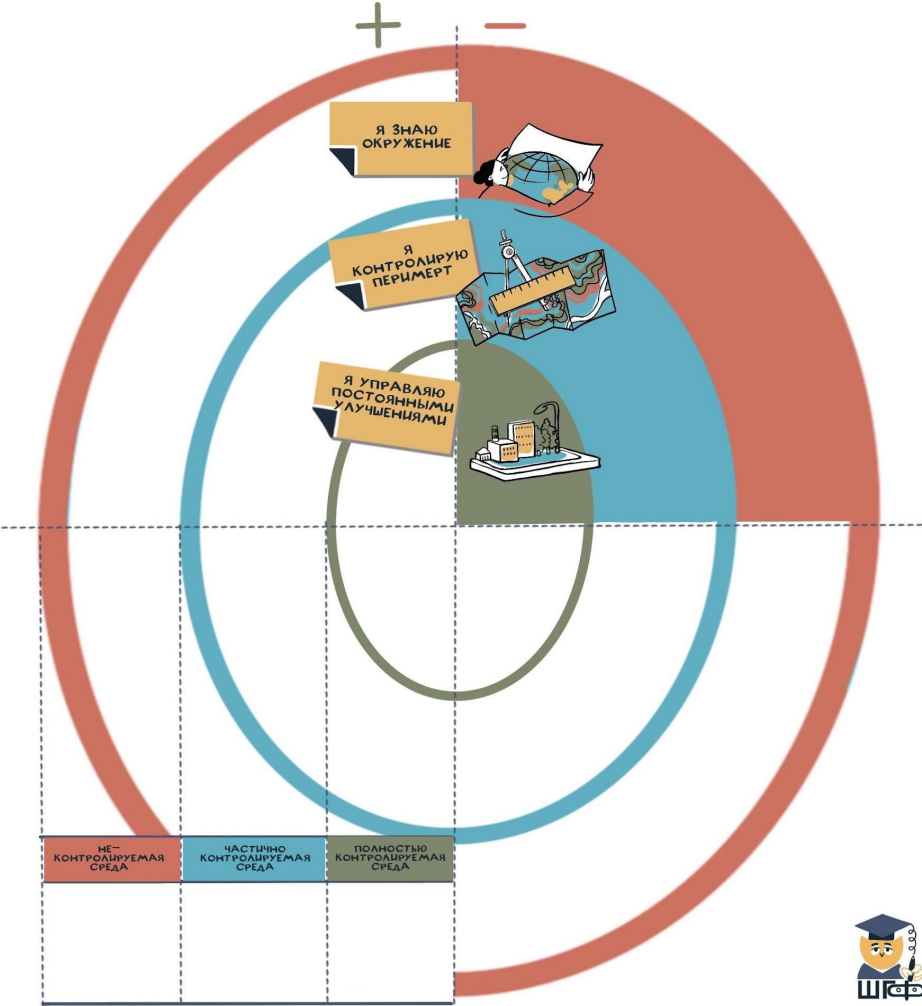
+ −

Я ЗНАЮ ОКРУЖЕНИЕ

Я КОНТРОЛИРУЮ ПЕРИМЕТР

Я УПРАВЛЯЮ ПОСТОЯННЫМИ УЛУЧШЕНИЯМИ

| НЕ-КОНТРОЛИРУЕМАЯ СРЕДА | ЧАСТИЧНО КОНТРОЛИРУЕМАЯ СРЕДА | ПОЛНОСТЬЮ КОНТРОЛИРУЕМАЯ СРЕДА |
|---|---|---|
| | | |

ШГФ